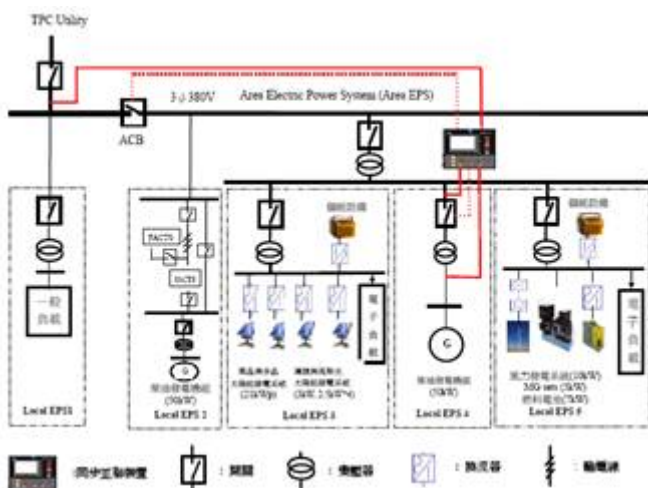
TPC Utility

3-φ 380V

Area Electric Power System (Area EPS)

ACB

一般負載

Local EPS1

TACTS

TACTS

柴油發電機組 (30kW)

Local EPS 2

儲能設備

單晶矽太陽能發電系統 (2.0kWp)

薄膜矽太陽能發電系統 (kW 2.5kW*4)

電子負載

Local EPS 3

G

柴油發電機組 (30kW)

Local EPS 4

儲能設備

風力發電系統(10kW)
MG set (5kW)
燃料電池(5kW)

Local EPS 5

電子負載

:同步並聯裝置

:開關

:變壓器

:換流器

:輸電線